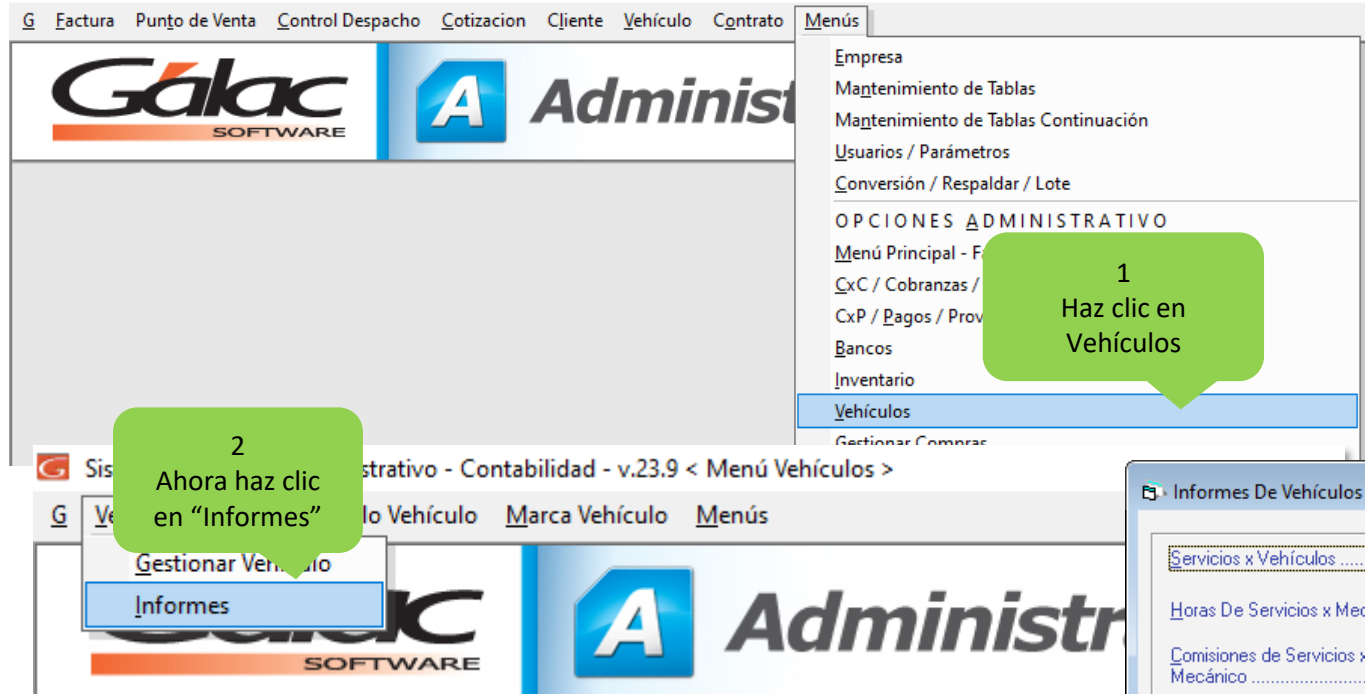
G Factura Punto de Venta Control Despacho Cotizacion Cliente Vehículo Contrato Menús

Gálac SOFTWARE

A Administ

Empresa
Mantenimiento de Tablas
Mantenimiento de Tablas Continuación
Usuarios / Parámetros
Conversión / Respaldar / Lote
OPCIONES ADMINISTRATIVO
Menú Principal - F
CxC / Cobranzas /
CxP / Pagos / Prov
Bancos
Inventario
Vehículos
Gestionar Compras

1
Haz clic en Vehículos

Sis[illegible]strativo - Contabilidad - v.23.9 < Menú Vehículos >

G Ve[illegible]lo Vehículo Marca Vehículo Menús

2
Ahora haz clic en "Informes"

Gestionar Ve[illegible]lo
Informes

SOFTWARE

A Administr

Informes De Vehículos

Servicios x Vehículos .....
Horas De Servicios x Mec
Comisiones de Servicios x Mecánico ........................